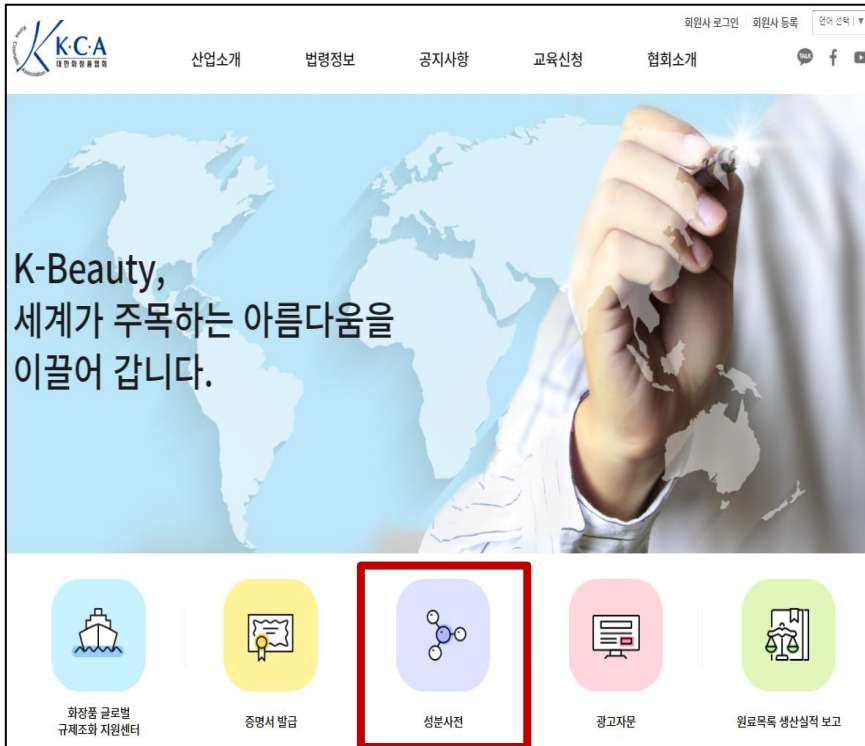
K·C·A
대한화장품협회

회원사 로그인 | 회원사 등록 | 언어 선택

산업소개 법령정보 공지사항 교육신청 협회소개

TALK f

K-Beauty,
세계가 주목하는 아름다움을
이끌어 갑니다.

화장품 글로벌 규제조화 지원센터

증명서 발급

성분사전

광고자문

원료목록 생산실적 보고